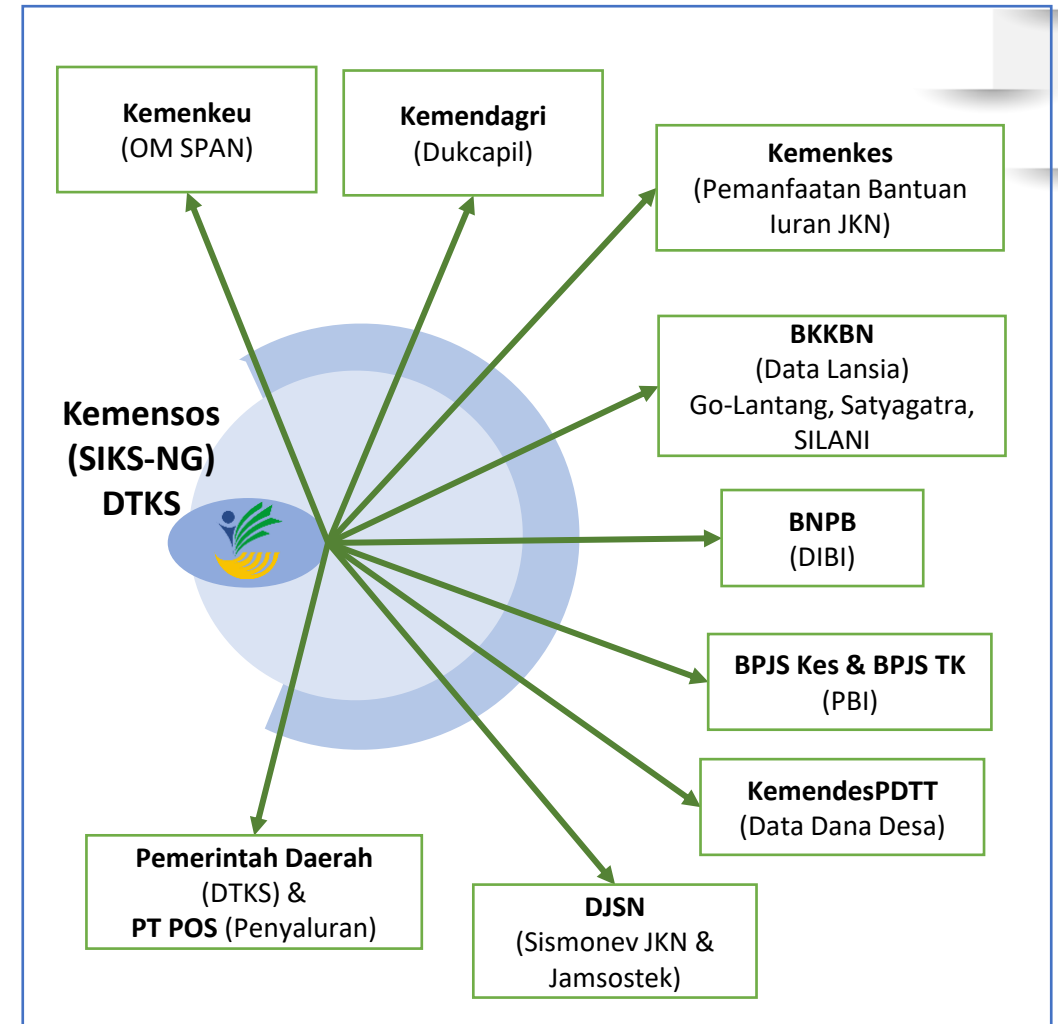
Kemenkeu
(OM SPAN)

Kemendagri
(Dukcapil)

Kemenkes
(Pemanfaatan Bantuan Iuran JKN)

BKKBN
(Data Lansia)
Go-Lantang, Satyagatra, SILANI

Kemensos
(SIKS-NG)
DTKS

BNPB
(DIBI)

BPJS Kes & BPJS TK
(PBI)

KemendesPDTT
(Data Dana Desa)

Pemerintah Daerah
(DTKS) &
PT POS (Penyaluran)

DJSN
(Sismonev JKN & Jamsostek)